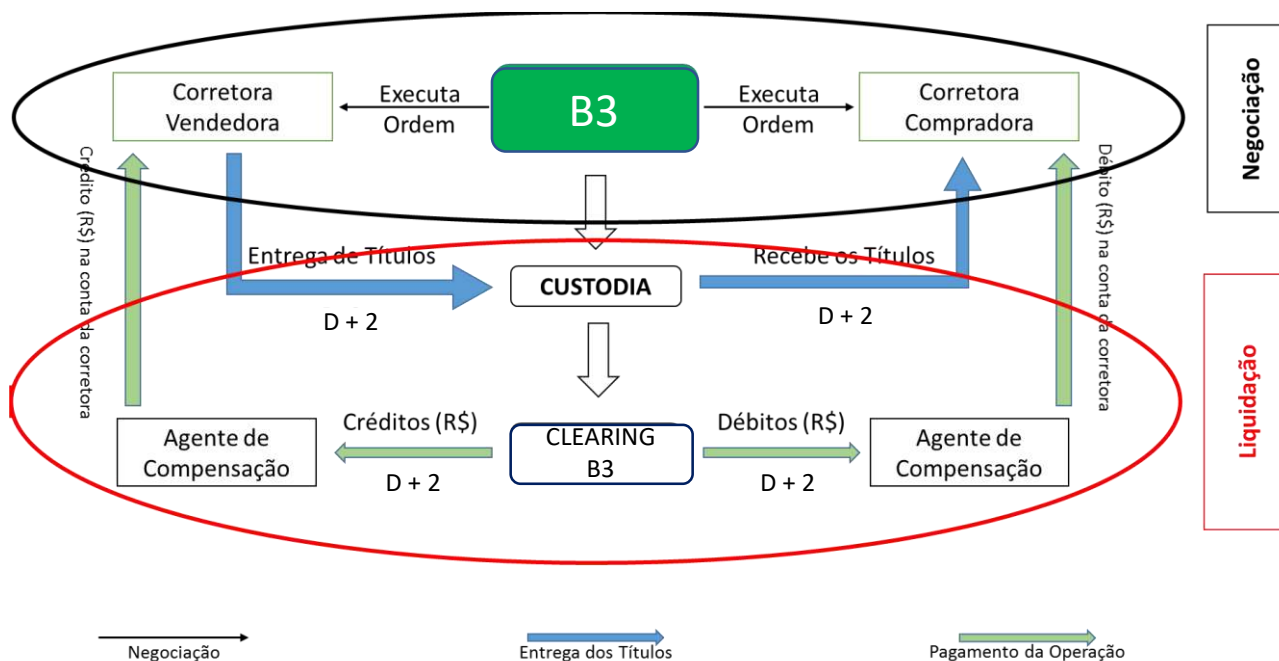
Corretora Vendedora

Executa Ordem

B3

Executa Ordem

Corretora Compradora

Negociação

Crédito (R$) na conta da corretora

Débito (R$) na conta da corretora

Entrega de Títulos

CUSTODIA

Recebe os Títulos

D + 2

D + 2

Liquidação

Créditos (R$)

Débitos (R$)

Agente de Compensação

CLEARING B3

Agente de Compensação

D + 2

D + 2

Negociação

Entrega dos Títulos

Pagamento da Operação